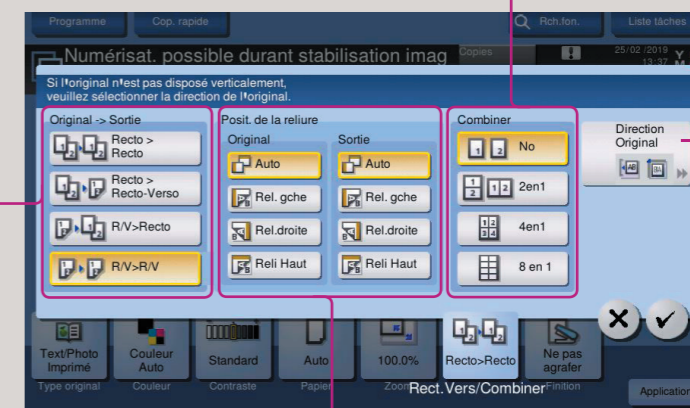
Programme
Cop. rapide
Rch.fon.
Liste tâches
Numérisat. possible durant stabilisation imag
Copies
25/02 /2019 13:37
Si l'original n'est pas disposé verticalement, veuillez sélectionner la direction de l'original.

Original -> Sortie
Recto > Recto
Recto > Recto-Verso
R/V>Recto
R/V>R/V

Posit. de la reliure
Original
Auto
Rel. gche
Rel.droite
Reli Haut
Sortie
Auto
Rel. gche
Rel.droite
Reli Haut

Combiner
No
2en1
4en1
8 en 1

Direction Original

Text/Photo Imprimé
Type original
Couleur Auto
Couleur
Standard
Contraste
Auto
Papier
100.0%
Zoom
Recto>Recto
Rect.Vers/Combiner
Ne pas agrafer
Finition
Application